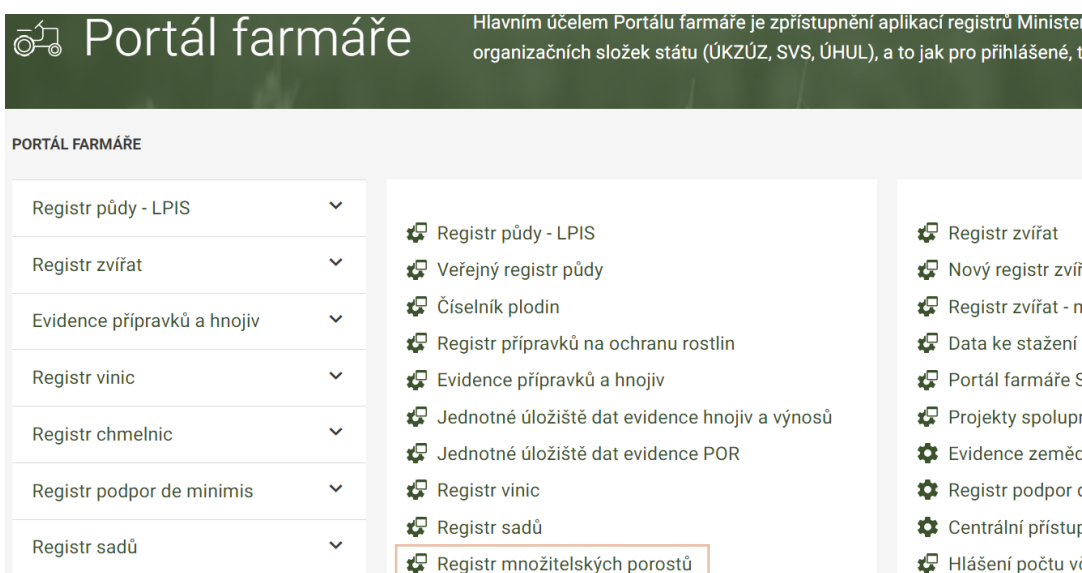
Portál farmáře

Hlavním účelem Portálu farmáře je zpřístupnění aplikací registrů Minister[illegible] organizačních složek státu (ÚKZÚZ, SVS, ÚHUL), a to jak pro přihlášené, t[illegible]

PORTÁL FARMÁŘE

Registr půdy - LPIS
Registr zvířat
Evidence přípravků a hnojiv
Registr vinic
Registr chmelnic
Registr podpor de minimis
Registr sadů

Registr půdy - LPIS
Veřejný registr půdy
Číselník plodin
Registr přípravků na ochranu rostlin
Evidence přípravků a hnojiv
Jednotné úložiště dat evidence hnojiv a výnosů
Jednotné úložiště dat evidence POR
Registr vinic
Registr sadů
Registr množitelských porostů

Registr zvířat
Nový registr zví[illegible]
Registr zvířat - n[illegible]
Data ke stažení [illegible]
Portál farmáře S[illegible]
Projekty spolupr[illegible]
Evidence zeměd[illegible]
Registr podpor d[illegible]
Centrální přístup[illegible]
Hlášení počtu v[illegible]